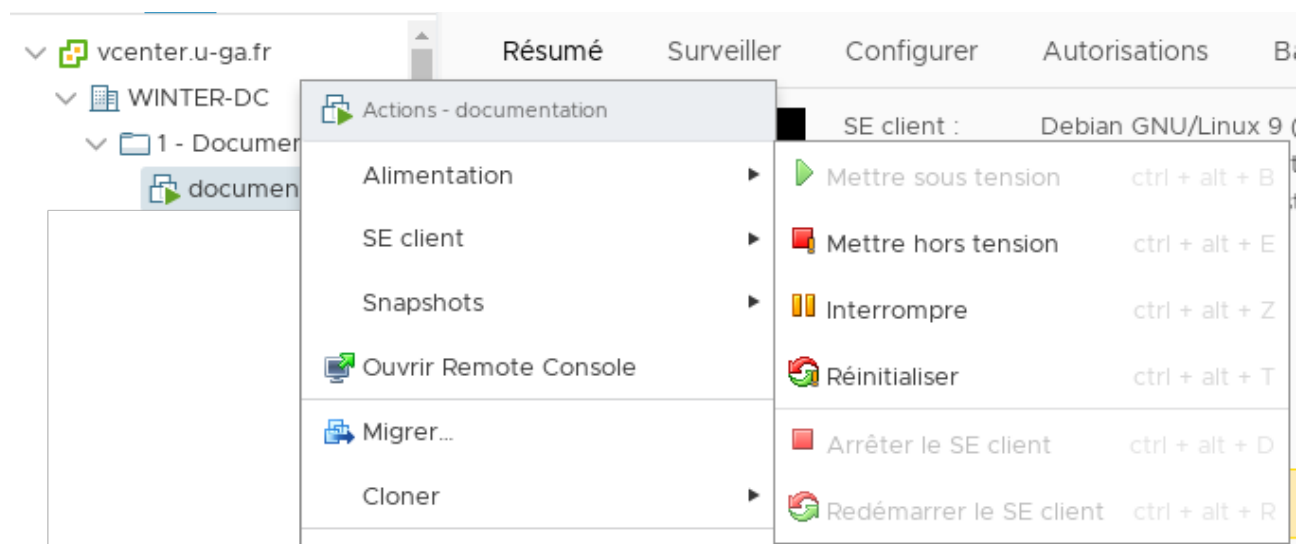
vcenter.u-ga.fr
WINTER-DC
1 - Documen
documen

Résumé Surveiller Configurer Autorisations Ba

SE client : Debian GNU/Linux 9 (

Actions - documentation
Alimentation
SE client
Snapshots
Ouvrir Remote Console
Migrer...
Cloner

Mettre sous tension ctrl + alt + B
Mettre hors tension ctrl + alt + E
Interrompre ctrl + alt + Z
Réinitialiser ctrl + alt + T
Arrêter le SE client ctrl + alt + D
Redémarrer le SE client ctrl + alt + R